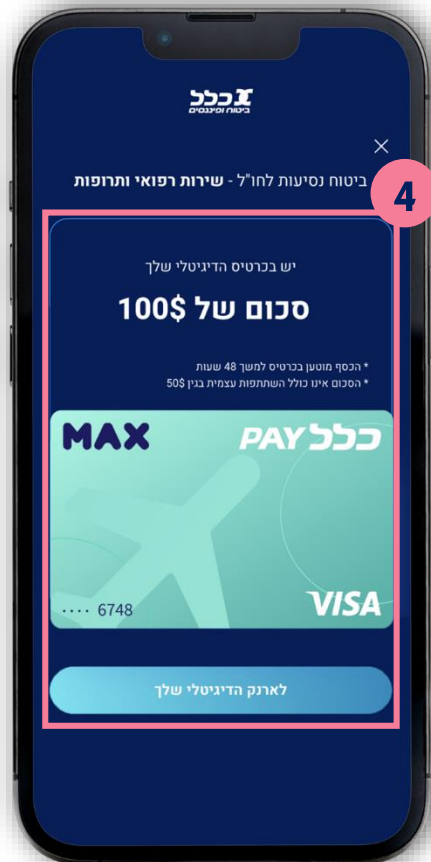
כלל
ביטוח ופיננסים

ביטוח נסיעות לחו"ל - **שירות רפואי ותרופות**

4

יש בכרטיס הדיגיטלי שלך

סכום של 100$

* הכסף מוטען בכרטיס למשך 48 שעות
* הסכום אינו כולל השתתפות עצמית בגין 50$

MAX
כלל PAY

···· 6748
VISA

לארנק הדיגיטלי שלך